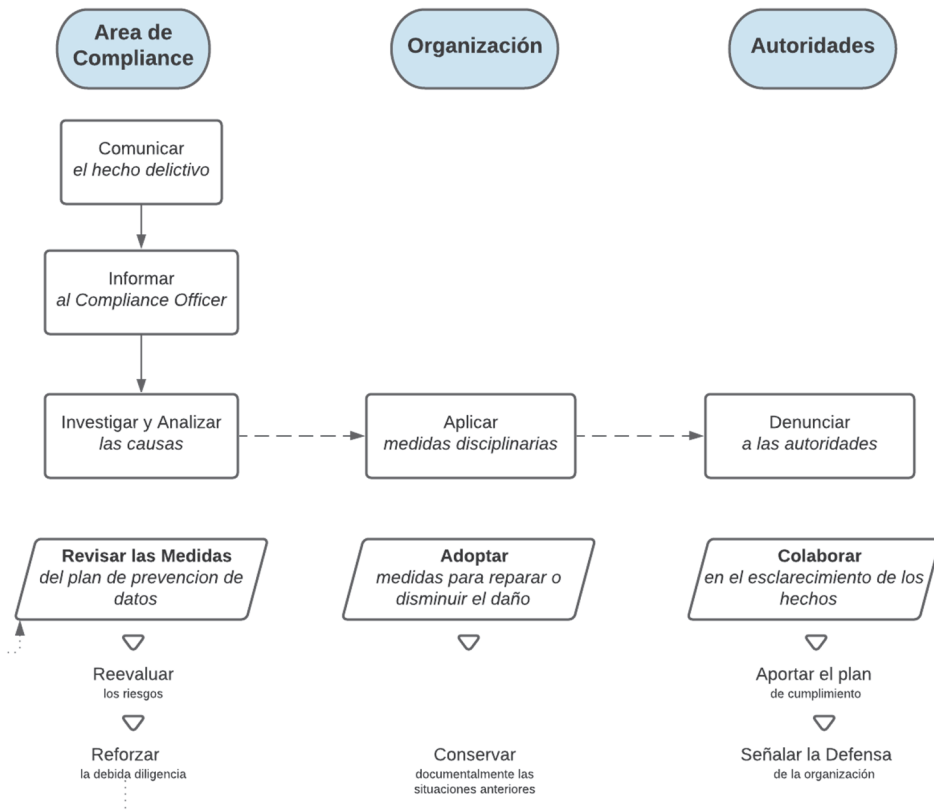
Area de Compliance

Organización

Autoridades

Comunicar
el hecho delictivo

Informar
al Compliance Officer

Investigar y Analizar
las causas

Aplicar
medidas disciplinarias

Denunciar
a las autoridades

Revisar las Medidas
del plan de prevencion de datos

Adoptar
medidas para reparar o disminuir el daño

Colaborar
en el esclarecimiento de los hechos

Reevaluar
los riesgos

Reforzar
la debida diligencia

Conservar
documentalmente las situaciones anteriores

Aportar el plan
de cumplimiento

Señalar la Defensa
de la organización